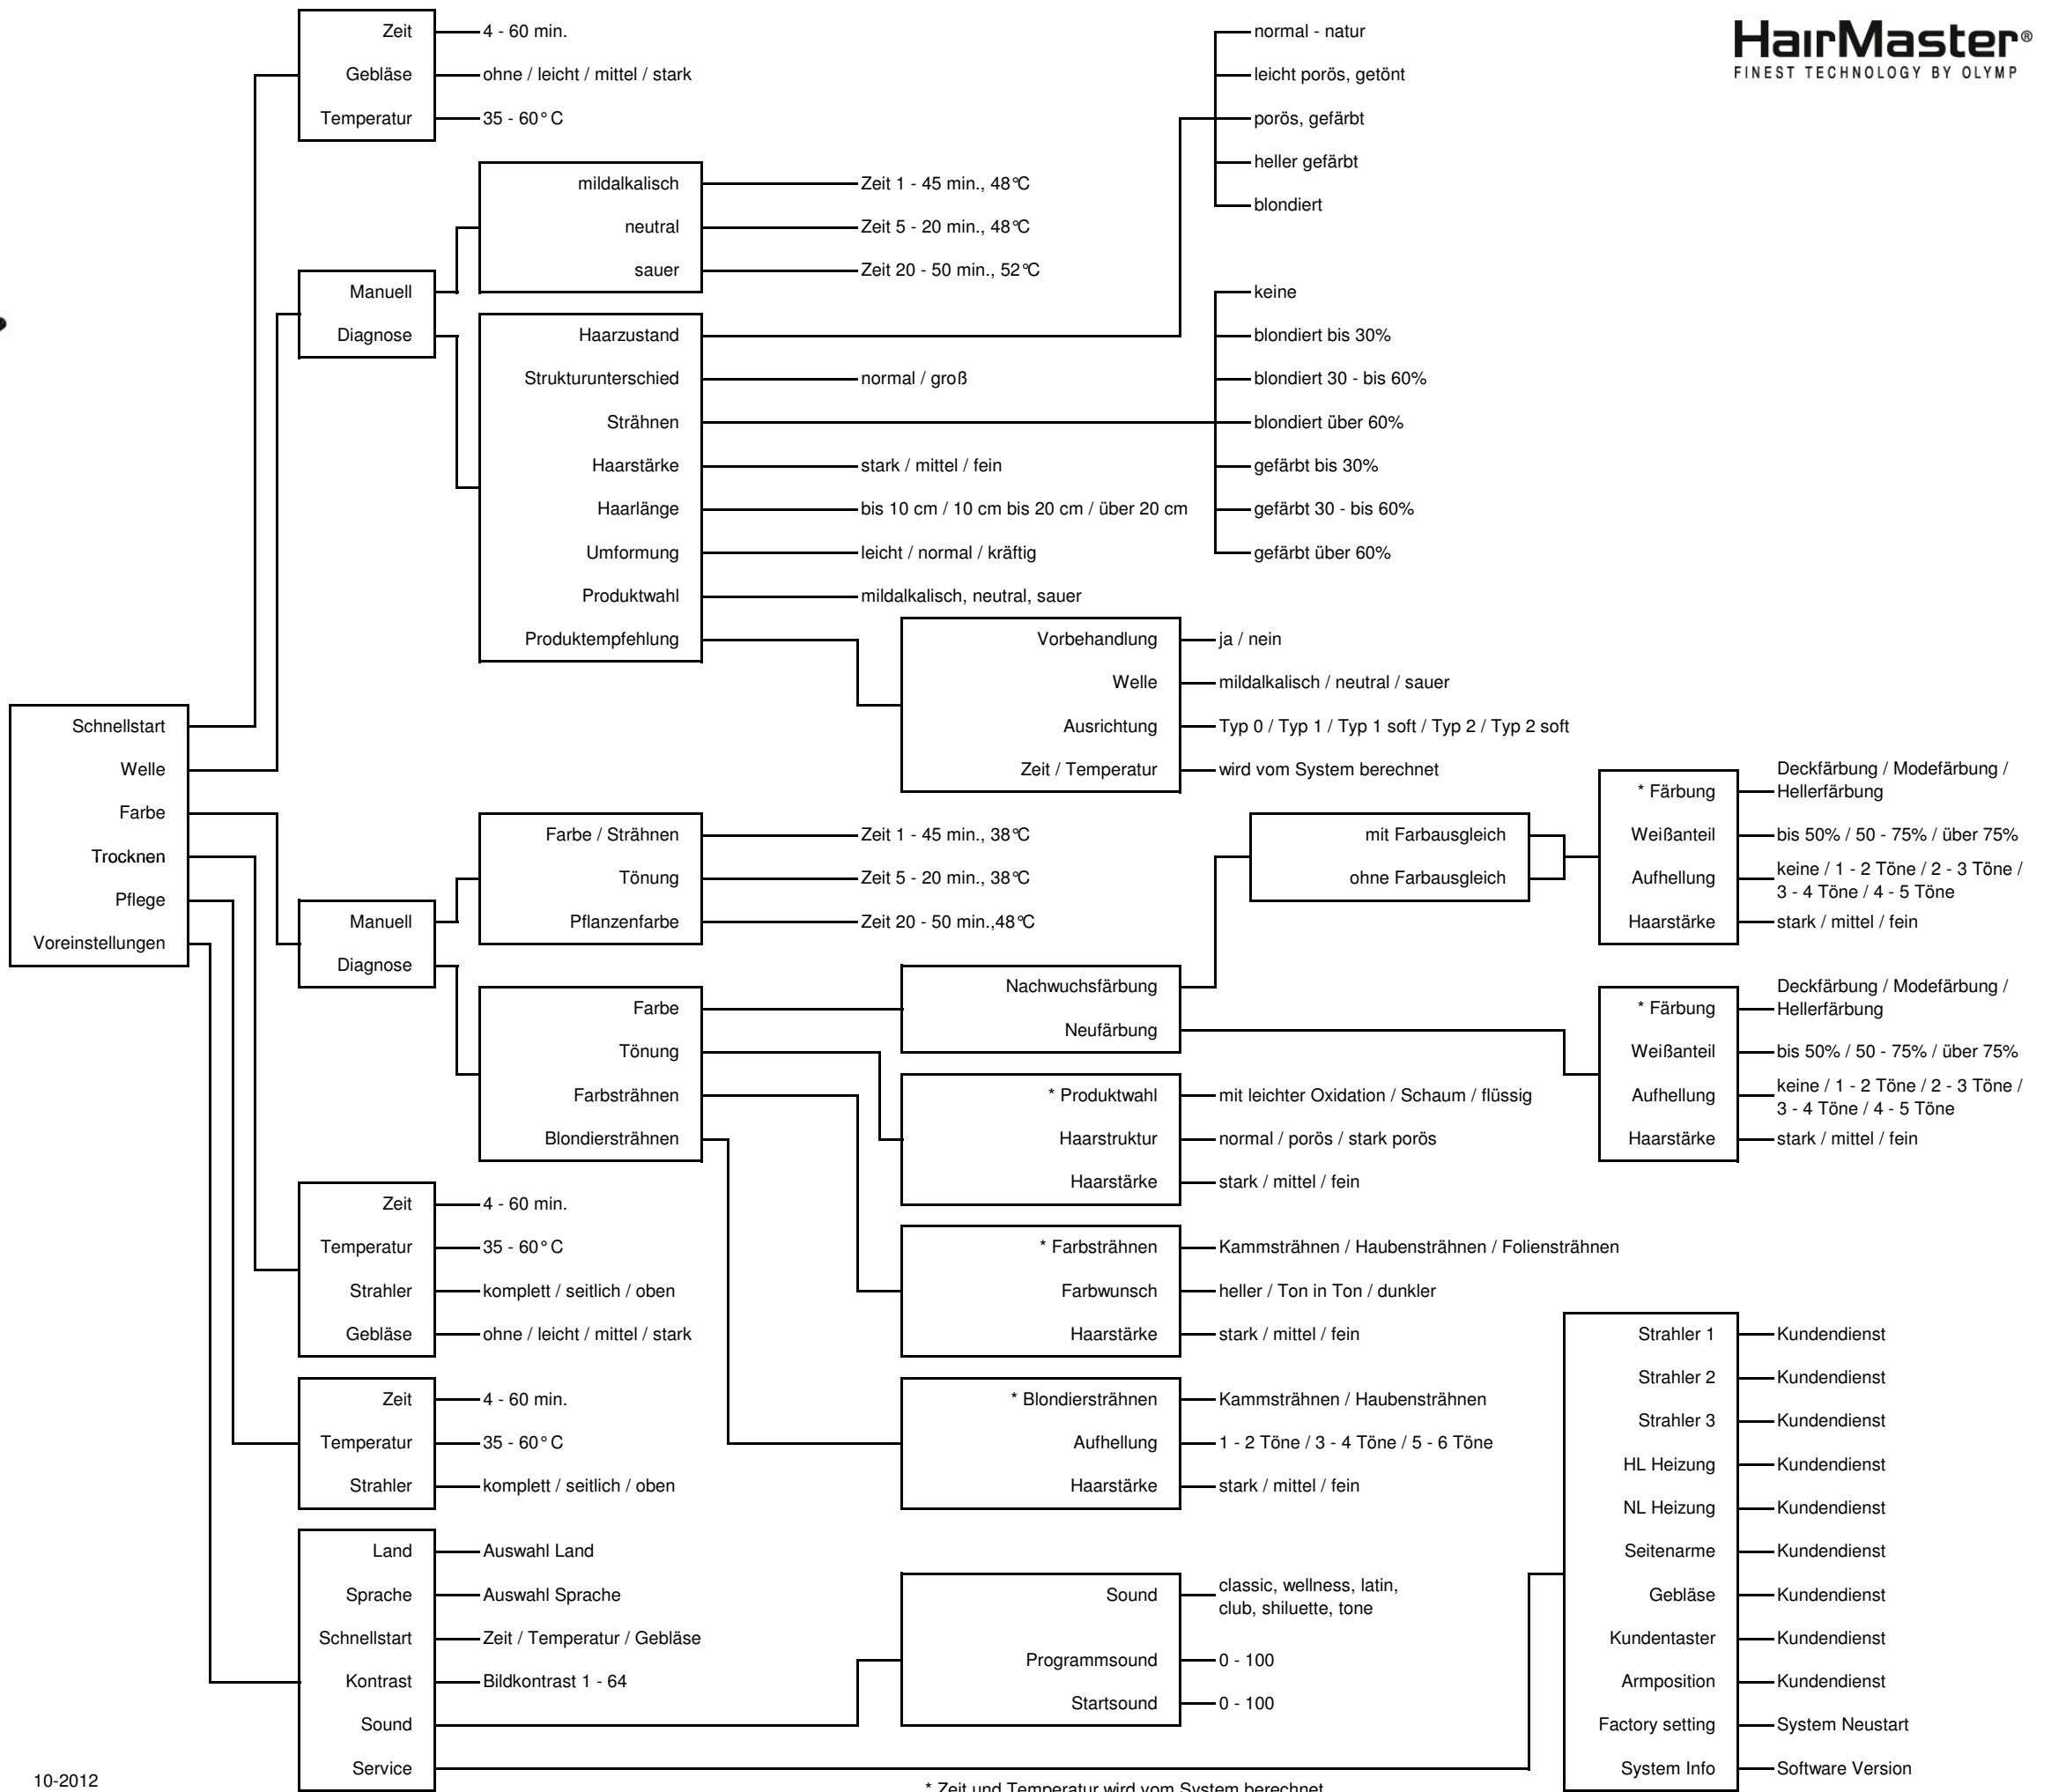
HairMaster®
FINEST TECHNOLOGY BY OLYMP

Schnellstart
Welle
Farbe
Trocknen
Pflege
Voreinstellungen

Zeit
Gebläse
Temperatur

4 - 60 min.
ohne / leicht / mittel / stark
35 - 60° C

Manuell
Diagnose

mildalkalisch
neutral
sauer

Zeit 1 - 45 min., 48°C
Zeit 5 - 20 min., 48°C
Zeit 20 - 50 min., 52°C

Haarzustand
Strukturunterschied
Strähnen
Haarstärke
Haarlänge
Umformung
Produktwahl
Produktempfehlung

normal / groß
stark / mittel / fein
bis 10 cm / 10 cm bis 20 cm / über 20 cm
leicht / normal / kräftig
mildalkalisch, neutral, sauer

normal - natur
leicht porös, getönt
porös, gefärbt
heller gefärbt
blondiert

keine
blondiert bis 30%
blondiert 30 - bis 60%
blondiert über 60%
gefärbt bis 30%
gefärbt 30 - bis 60%
gefärbt über 60%

Vorbehandlung
Welle
Ausrichtung
Zeit / Temperatur

ja / nein
mildalkalisch / neutral / sauer
Typ 0 / Typ 1 / Typ 1 soft / Typ 2 / Typ 2 soft
wird vom System berechnet

Manuell
Diagnose

Farbe / Strähnen
Tönung
Pflanzenfarbe

Zeit 1 - 45 min., 38°C
Zeit 5 - 20 min., 38°C
Zeit 20 - 50 min.,48°C

mit Farbausgleich
ohne Farbausgleich

* Färbung
Weißanteil
Aufhellung
Haarstärke

Deckfärbung / Modefärbung / Hellerfärbung
bis 50% / 50 - 75% / über 75%
keine / 1 - 2 Töne / 2 - 3 Töne / 3 - 4 Töne / 4 - 5 Töne
stark / mittel / fein

Farbe
Tönung
Farbsträhnen
Blondiersträhnen

Nachwuchsfärbung
Neufärbung

* Färbung
Weißanteil
Aufhellung
Haarstärke

Deckfärbung / Modefärbung / Hellerfärbung
bis 50% / 50 - 75% / über 75%
keine / 1 - 2 Töne / 2 - 3 Töne / 3 - 4 Töne / 4 - 5 Töne
stark / mittel / fein

* Produktwahl
Haarstruktur
Haarstärke

mit leichter Oxidation / Schaum / flüssig
normal / porös / stark porös
stark / mittel / fein

Zeit
Temperatur
Strahler
Gebläse

4 - 60 min.
35 - 60° C
komplett / seitlich / oben
ohne / leicht / mittel / stark

* Farbsträhnen
Farbwunsch
Haarstärke

Kammsträhnen / Haubensträhnen / Foliensträhnen
heller / Ton in Ton / dunkler
stark / mittel / fein

Zeit
Temperatur
Strahler

4 - 60 min.
35 - 60° C
komplett / seitlich / oben

* Blondiersträhnen
Aufhellung
Haarstärke

Kammsträhnen / Haubensträhnen
1 - 2 Töne / 3 - 4 Töne / 5 - 6 Töne
stark / mittel / fein

Land
Sprache
Schnellstart
Kontrast
Sound
Service

Auswahl Land
Auswahl Sprache
Zeit / Temperatur / Gebläse
Bildkontrast 1 - 64

Sound
Programmsound
Startsound

classic, wellness, latin, club, shiluette, tone
0 - 100
0 - 100

Strahler 1
Strahler 2
Strahler 3
HL Heizung
NL Heizung
Seitenarme
Gebläse
Kundentaster
Armposition
Factory setting
System Info

Kundendienst
Kundendienst
Kundendienst
Kundendienst
Kundendienst
Kundendienst
Kundendienst
Kundendienst
Kundendienst
System Neustart
Software Version

10-2012

* Zeit und Temperatur wird vom System berechnet